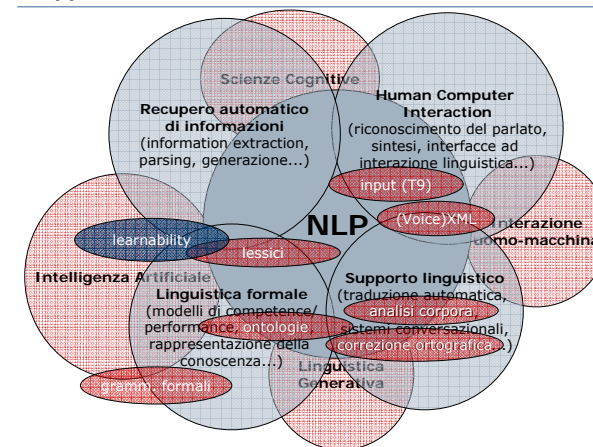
Scienze Cognitive

Recupero automatico di informazioni (information extraction, parsing, generazione...)

Human Computer Interaction (riconoscimento del parlato, sintesi, interfacce ad interazione linguistica...)

input (T9)

NLP

(Voice)XML

Interazione uomo-macchina

learnability

lessici

Intelligenza Artificiale

Supporto linguistico (traduzione automatica, analisi corpora, sistemi conversazionali, correzione ortografica...)

Linguistica formale (modelli di competence/ performance, ontologie, rappresentazione della conoscenza...)

Linguistica Generativa

gramm. formali